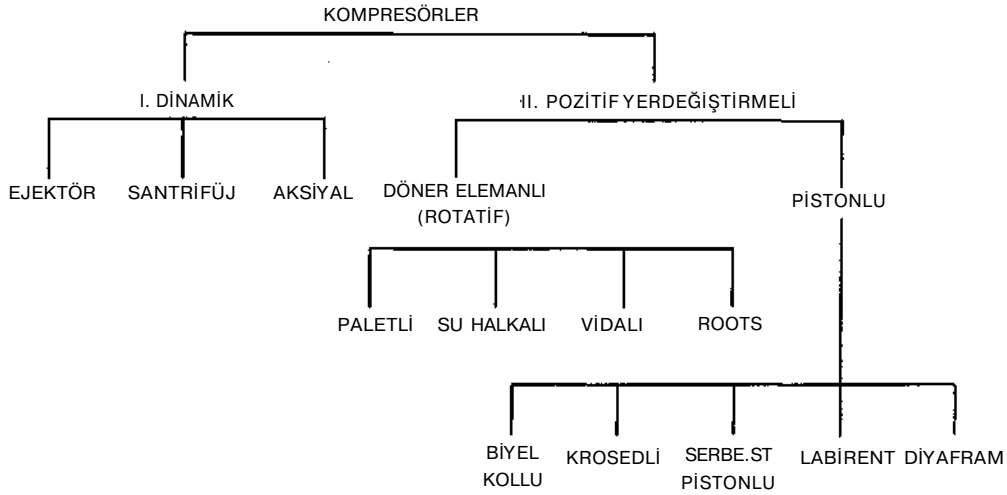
KOMPRESÖRLER

I. DİNAMİK

EJEKTÖR SANTRİFÜJ AKSİYAL

II. POZİTİF YERDEĞİŞTIRMELİ

DÖNER ELEMANLI (ROTATİF)

PALETLİ SU HALKALI VİDALI ROOTS

PİSTONLU

BİYEL KOLLU KROSEDLİ SERBE.ST PİSTONLU LABİRENT DİYAFRAM